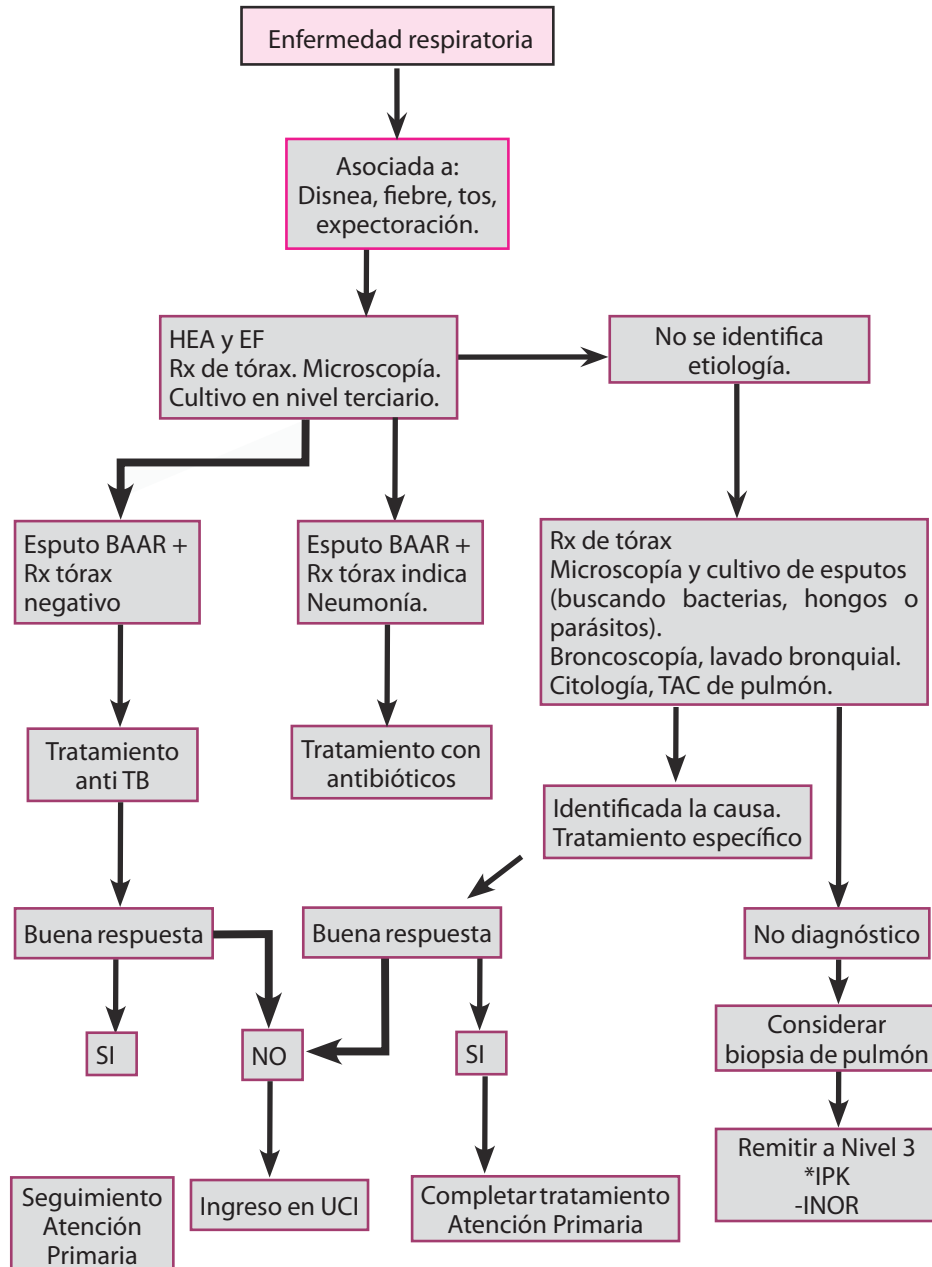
Enfermedad respiratoria

Asociada a:
Disnea, fiebre, tos, expectoración.

HEA y EF
Rx de tórax. Microscopía.
Cultivo en nivel terciario.

No se identifica etiología.

Esputo BAAR +
Rx tórax negativo

Esputo BAAR +
Rx tórax indica Neumonía.

Rx de tórax
Microscopía y cultivo de esputos (buscando bacterias, hongos o parásitos).
Broncoscopía, lavado bronquial.
Citología, TAC de pulmón.

Tratamiento anti TB

Tratamiento con antibióticos

Identificada la causa.
Tratamiento específico

Buena respuesta

Buena respuesta

No diagnóstico

SI

NO

SI

Considerar biopsia de pulmón

Remitir a Nivel 3
*IPK
-INOR

Seguimiento Atención Primaria

Ingreso en UCI

Completar tratamiento Atención Primaria